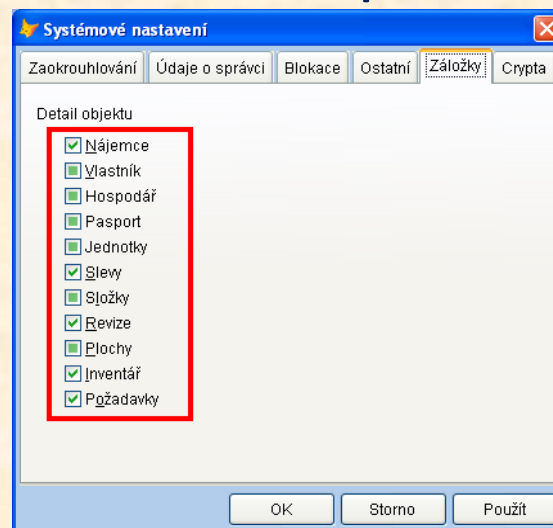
Systémové nastavení

Zaokrouhlování Údaje o správci Blokace Ostatní Záložky Crypta

Detail objektu

Nájemce
Vlastník
Hospodář
Pasport
Jednotky
Slevy
Složky
Revize
Plochy
Inventář
Požadavky

OK Storno Použít